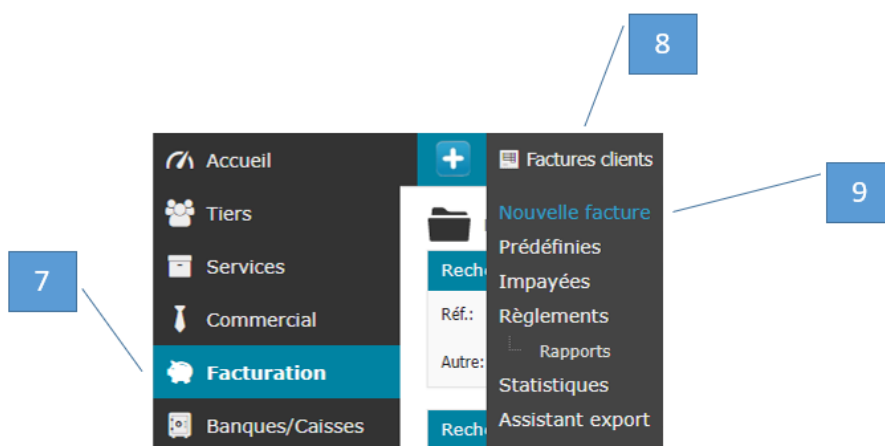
8

Accueil
Tiers
Services
Commercial
Facturation
Banques/Caisses

Reche
Réf.:
Autre:
Reche

Factures clients

9

Nouvelle facture
Prédéfinies
Impayées
Règlements
Rapports
Statistiques
Assistant export

7